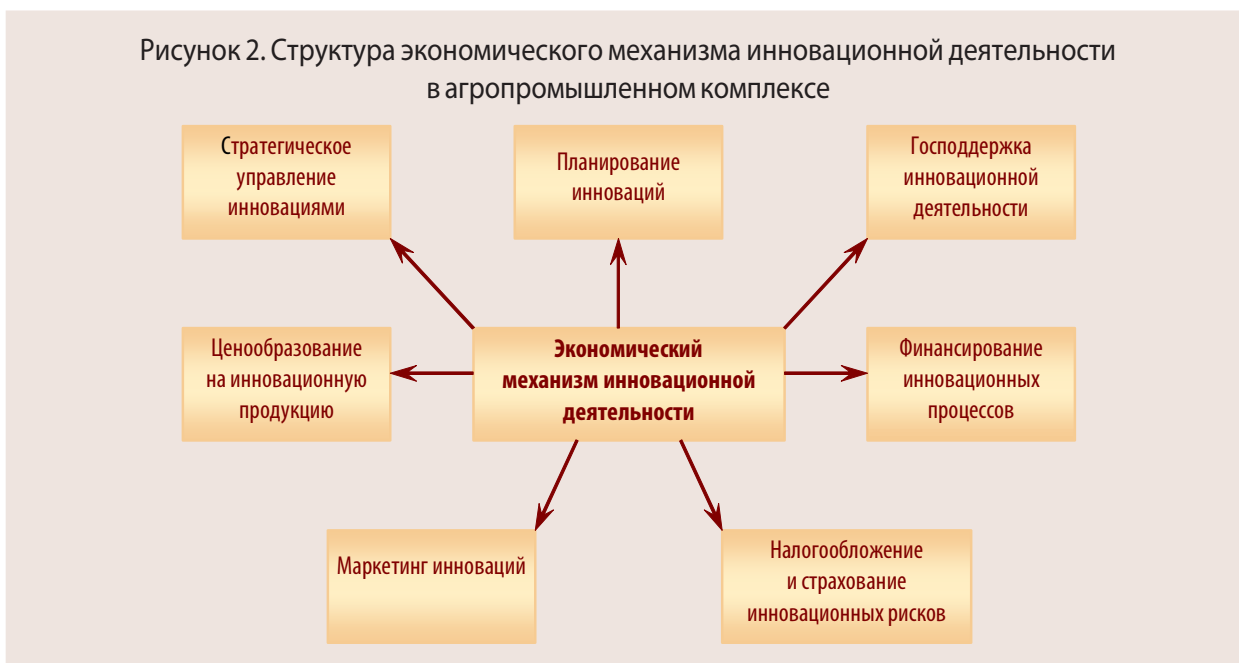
Рисунок 2. Структура экономического механизма инновационной деятельности в агропромышленном комплексе

Стратегическое управление инновациями

Планирование инноваций

Господдержка инновационной деятельности

Ценообразование на инновационную продукцию

Экономический механизм инновационной деятельности

Финансирование инновационных процессов

Маркетинг инноваций

Налогообложение и страхование инновационных рисков